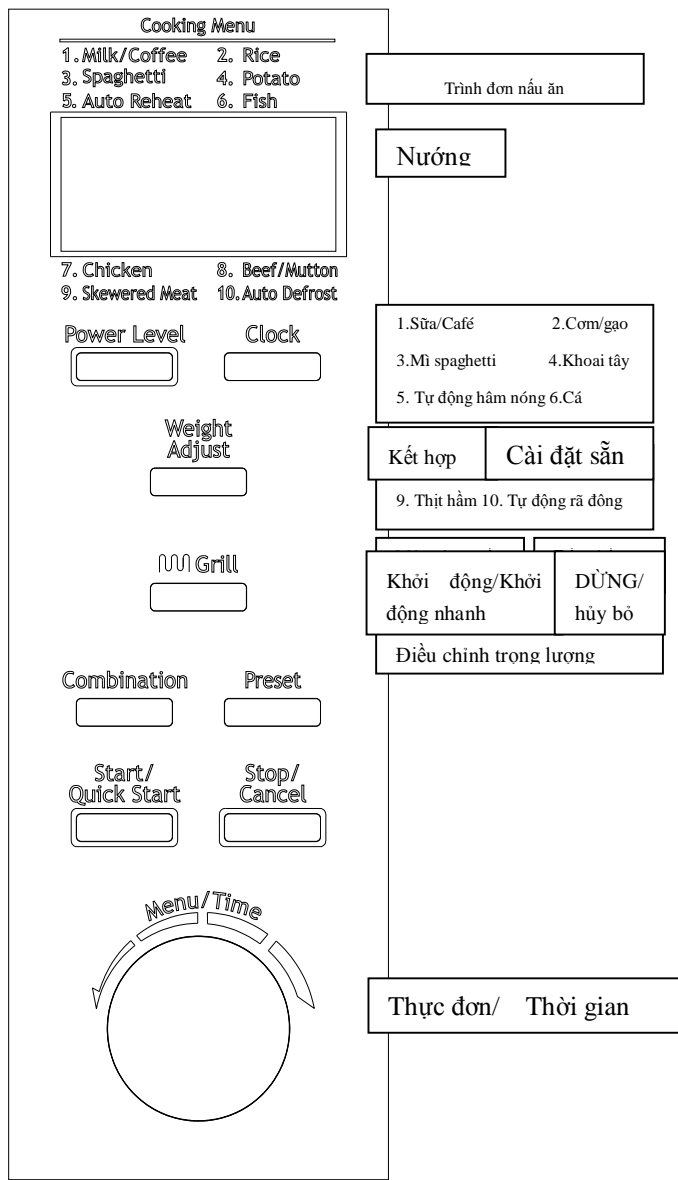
Cooking Menu
1. Milk/Coffee 2. Rice
3. Spaghetti 4. Potato
5. Auto Reheat 6. Fish

7. Chicken 8. Beef/Mutton
9. Skewered Meat 10. Auto Defrost

Power Level
Clock

Weight Adjust

Grill

Combination
Preset

Start/ Quick Start
Stop/ Cancel

Menu/Time

Trình đơn nấu ăn

Nướng

1.Sữa/Café 2.Cơm/gao
3.Mì spaghetti 4.Khoai tây
5. Tự động hâm nóng 6.Cá

Kết hợp
Cài đặt sẵn

9. Thịt hầm 10. Tự động rã đông

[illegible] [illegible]

Khởi động/Khởi động nhanh
DỪNG/ hủy bỏ

Điều chỉnh trọng lượng

Thực đơn/ Thời gian